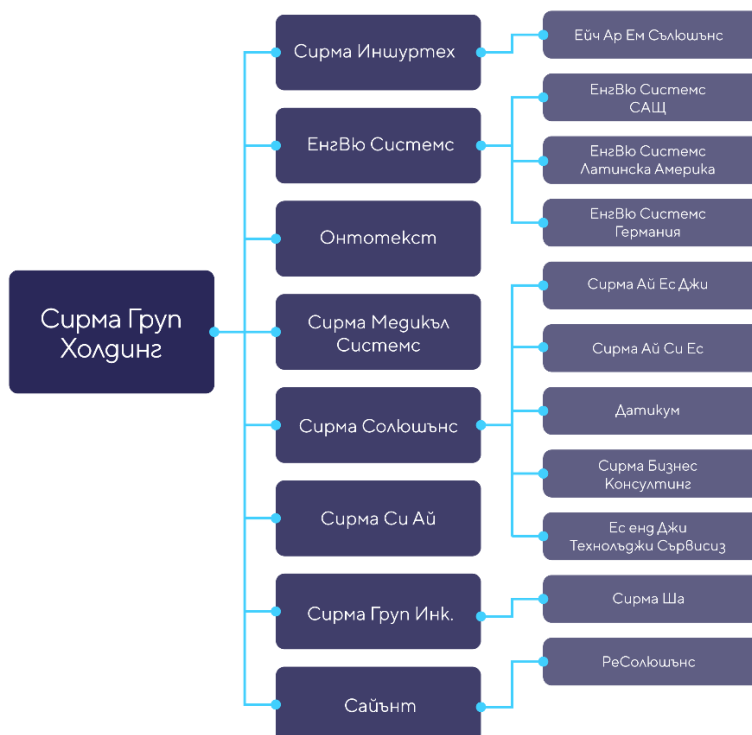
Сирма Груп Холдинг

Сирма Иншуртех

Ейч Ар Ем Сълюшънс

ЕнгВю Системс

ЕнгВю Системс САЩ

ЕнгВю Системс Латинска Америка

ЕнгВю Системс Германия

Онтотекст

Сирма Медикъл Системс

Сирма Солюшънс

Сирма Ай Ес Джи

Сирма Ай Си Ес

Датикум

Сирма Бизнес Консултинг

Ес енд Джи Технолъджи Сървисиз

Сирма Си Ай

Сирма Груп Инк.

Сирма Ша

Сайънт

РеСолюшънс